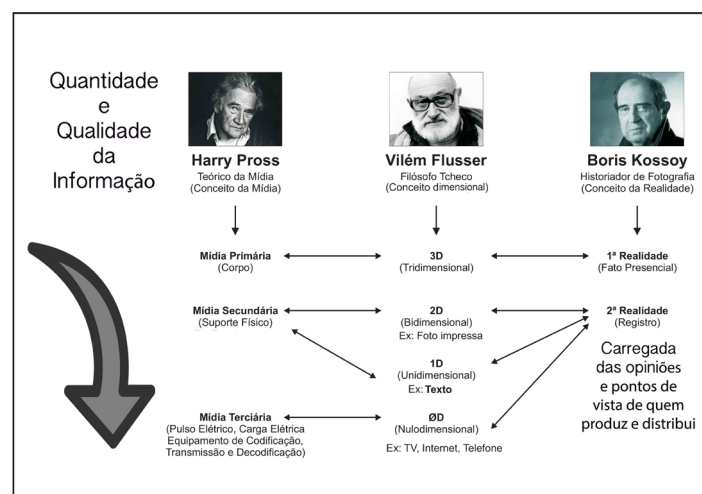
Quantidade
e
Qualidade
da
Informação

Harry Pross
Teórico da Mídia
(Conceito da Mídia)

Vilém Flusser
Filósofo Tcheco
(Conceito dimensional)

Boris Kossoy
Historiador de Fotografia
(Conceito da Realidade)

Mídia Primária
(Corpo)

3D
(Tridimensional)

1ª Realidade
(Fato Presencial)

Mídia Secundária
(Suporte Físico)

2D
(Bidimensional)
Ex: Foto impressa

2ª Realidade
(Registro)

Carregada das opiniões e pontos de vista de quem produz e distribui

1D
(Unidimensional)
Ex: Texto

Mídia Terciária
(Pulso Elétrico, Carga Elétrica Equipamento de Codificação, Transmissão e Decodificação)

ØD
(Nulodimensional)
Ex: TV, Internet, Telefone